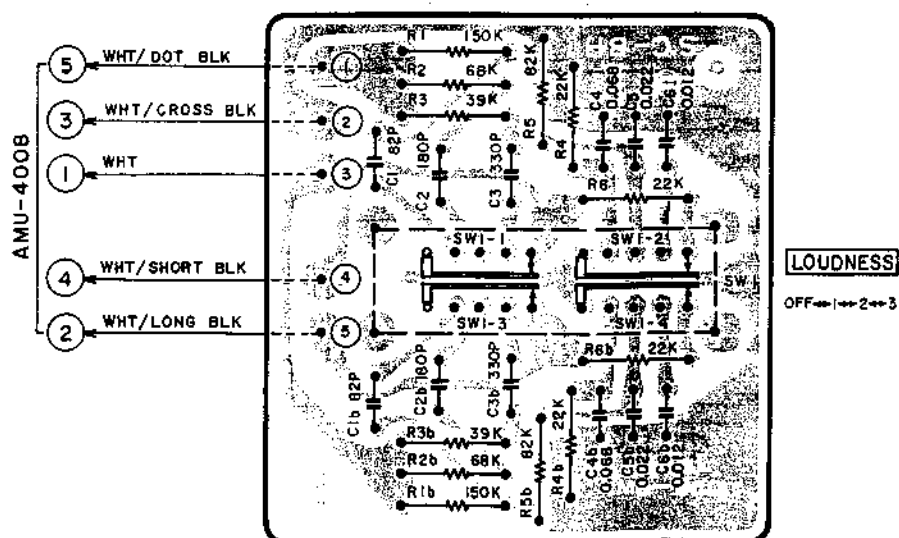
AMU-400B

5 WHT/DOT BLK
3 WHT/CROSS BLK
1 WHT
4 WHT/SHORT BLK
2 WHT/LONG BLK

1
2
3
4
5

R1 150K
R2 68K
R3 39K
R5 82K
R4 22K
C4 0.068
C5 0.022
C6 0.012
C1 82P
C2 180P
C3 330P
R6 22K

SW1-1
SW1-2
SW1-3
SW1-4
SW1

LOUDNESS
OFF↔1↔2↔3

R6b 22K
C1b 82P
C2b 180P
C3b 330P
R4b 22K
R5b 82K
C4b 0.068
C5b 0.022
C6b 0.012
R3b 39K
R2b 68K
R1b 150K